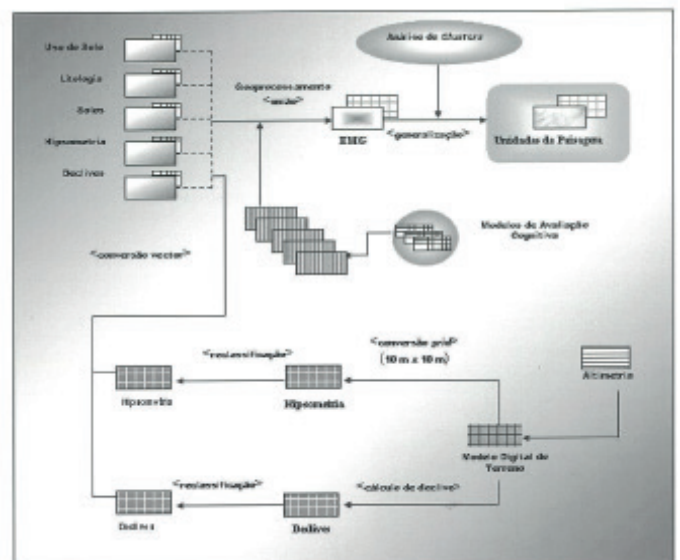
Uso do Solo

Litologia

Solos

Hipsometria

Declives

Análise de Clusters

Geoprocessamento <soma>

EMG

<generalização>

Unidades de Paisagem

Modelos de Avaliação Cognitiva

<conversão vector>

<conversão grid> (10 m x 10 m)

<reclassificação>

Hipsometria

Hipsometria

Altimetria

Modelo Digital de Terreno

<reclassificação>

<cálculo de declive>

Declives

Declives